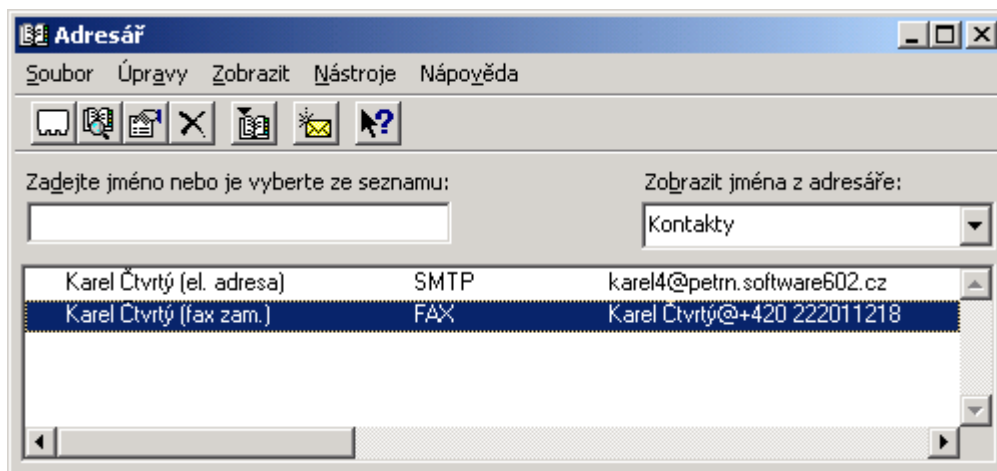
Adresář

Soubor Úpravy Zobrazit Nástroje Nápověda

Zadejte jméno nebo je vyberte ze seznamu:

Zobrazit jména z adresáře:

Kontakty

| | | |
|---|---|---|
| Karel Čtvrtý (el. adresa) | SMTP | karel4@petrn.software602.cz |
| Karel Čtvrtý (fax zam.) | FAX | Karel Čtvrtý@+420 222011218 |